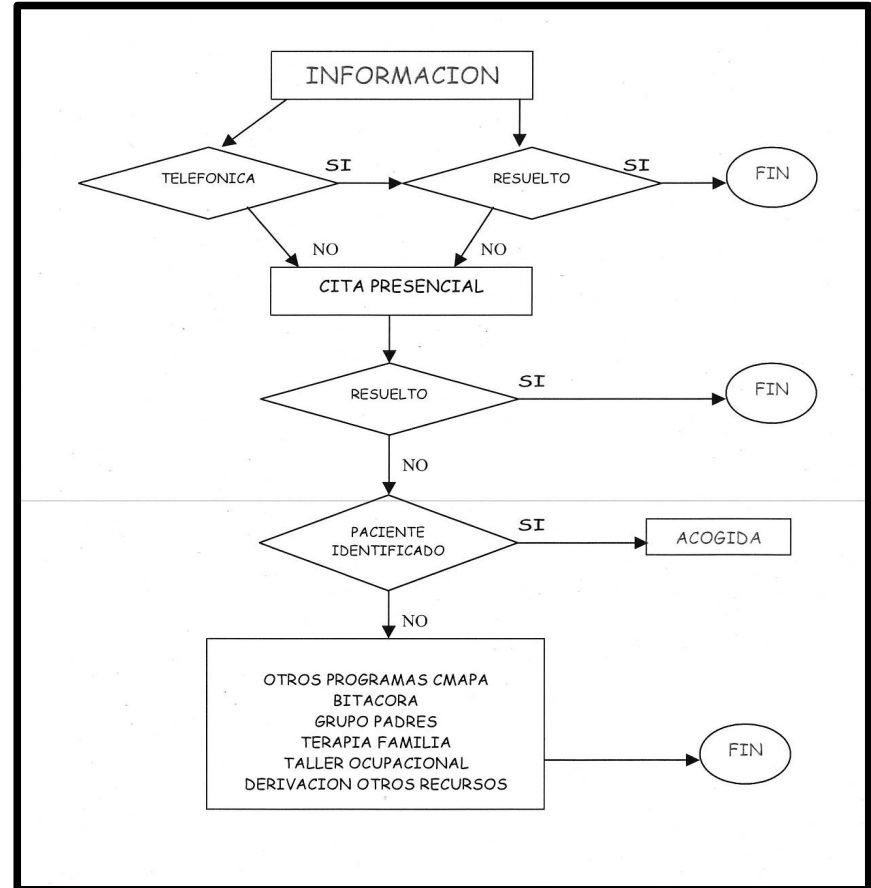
INFORMACION

TELEFONICA

SI

RESUELTO

SI

FIN

NO

NO

CITA PRESENCIAL

RESUELTO

SI

FIN

NO

PACIENTE IDENTIFICADO

SI

ACOGIDA

NO

OTROS PROGRAMAS CMAPA
BITACORA
GRUPO PADRES
TERAPIA FAMILIA
TALLER OCUPACIONAL
DERIVACION OTROS RECURSOS

FIN